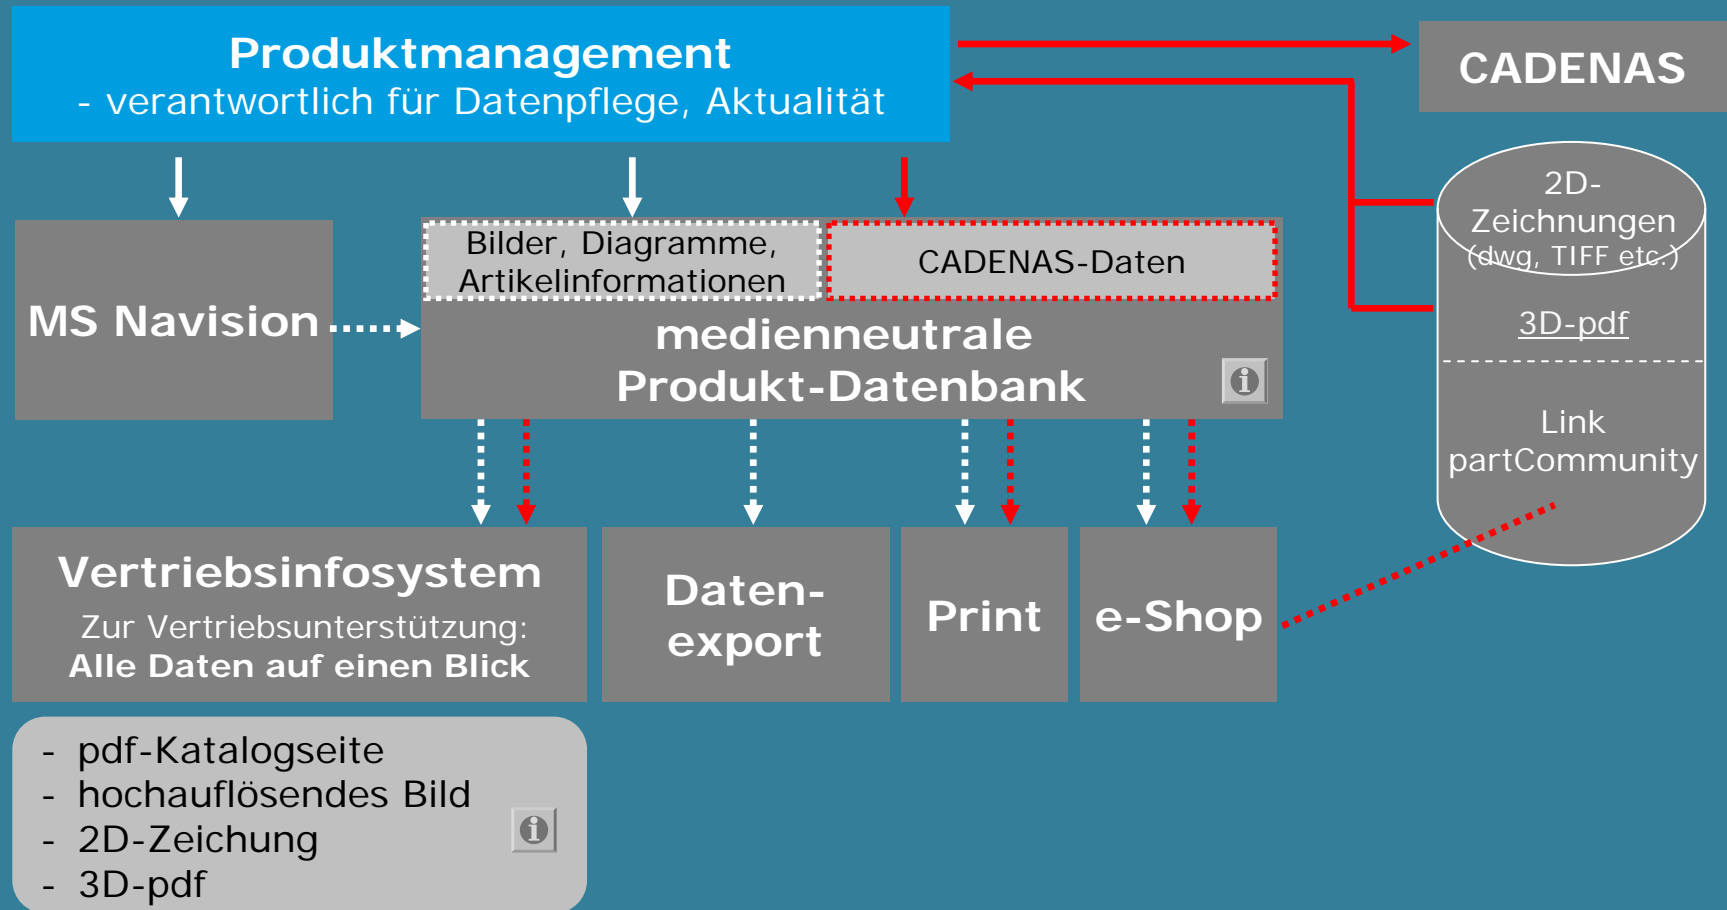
Produktmanagement
- verantwortlich für Datenpflege, Aktualität

CADENAS

MS Navision

Bilder, Diagramme, Artikelinformationen

CADENAS-Daten

medienneutrale Produkt-Datenbank

i

2D-Zeichnungen (dwg, TIFF etc.)

3D-pdf

Link partCommunity

Vertriebsinfosystem
Zur Vertriebsunterstützung:
Alle Daten auf einen Blick

Daten-export

Print

e-Shop

- pdf-Katalogseite
- hochauflösendes Bild
- 2D-Zeichung
- 3D-pdf

i